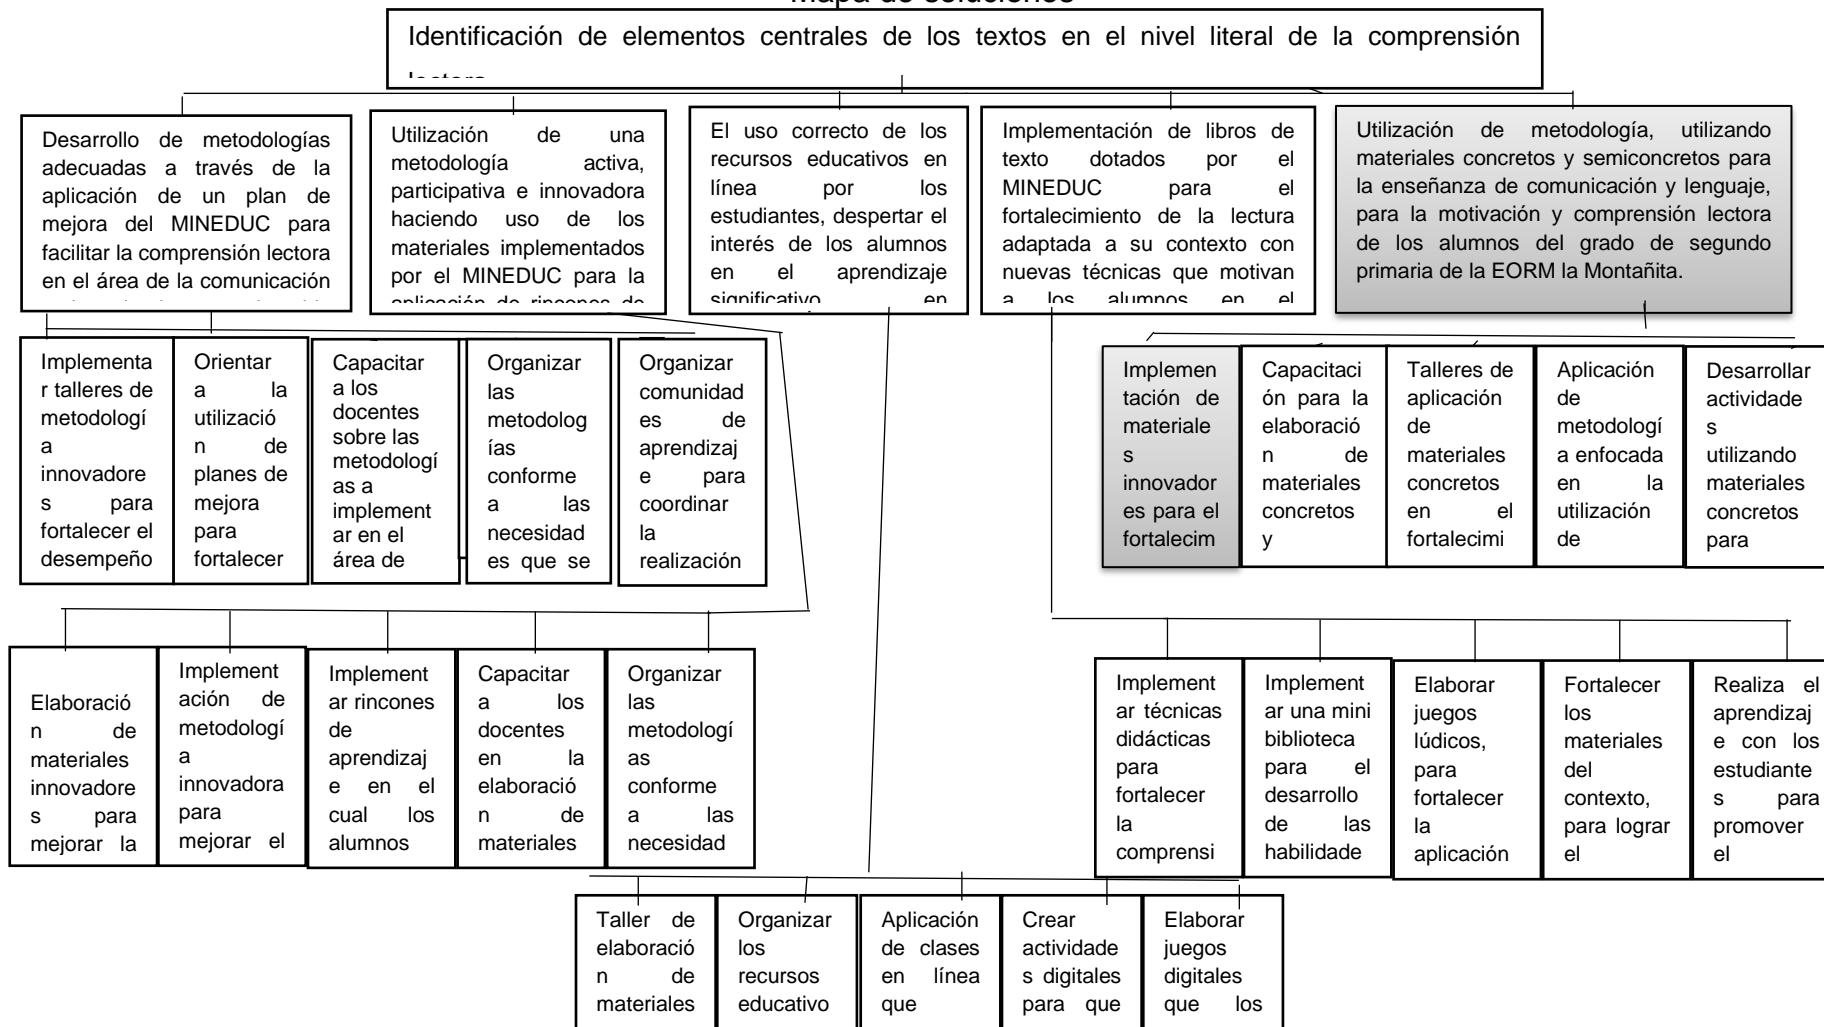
Mapa de soluciones

Identificación de elementos centrales de los textos en el nivel literal de la comprensión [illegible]

Desarrollo de metodologías adecuadas a través de la aplicación de un plan de mejora del MINEDUC para facilitar la comprensión lectora en el área de la comunicación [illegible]

Utilización de una metodología activa, participativa e innovadora haciendo uso de los materiales implementados por el MINEDUC para la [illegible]

El uso correcto de los recursos educativos en línea por los estudiantes, despertar el interés de los alumnos en el aprendizaje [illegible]

Implementación de libros de texto dotados por el MINEDUC para el fortalecimiento de la lectura adaptada a su contexto con nuevas técnicas que motivan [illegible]

Utilización de metodología, utilizando materiales concretos y semiconcretos para la enseñanza de comunicación y lenguaje, para la motivación y comprensión lectora de los alumnos del grado de segundo primaria de la EORM la Montañita.

Implementar talleres de metodología innovadores para fortalecer el desempeño

Orientar a la utilización de planes de mejora para fortalecer

Capacitar a los docentes sobre las metodologías a implementar en el área de

Organizar las metodologías conforme a las necesidades que se

Organizar comunidades de aprendizaje para coordinar la realización

Implementación de materiales innovadores para el fortalecim

Capacitación para la elaboración de materiales concretos y

Talleres de aplicación de materiales concretos en el fortalecimi

Aplicación de metodología enfocada en la utilización de

Desarrollar actividades utilizando materiales concretos para

Elaboración de materiales innovadores para mejorar la

Implementación de metodología innovadora para mejorar el

Implementar rincones de aprendizaje en el cual los alumnos

Capacitar a los docentes en la elaboración de materiales

Organizar las metodologías conforme a las necesidad

Implementar técnicas didácticas para fortalecer la comprensi

Implementar una mini biblioteca para el desarrollo de las habilidade

Elaborar juegos lúdicos, para fortalecer la aplicación

Fortalecer los materiales del contexto, para lograr el

Realiza el aprendizaje con los estudiantes para promover el

Taller de elaboración de materiales

Organizar los recursos educativo

Aplicación de clases en línea que

Crear actividades digitales para que

Elaborar juegos digitales que los